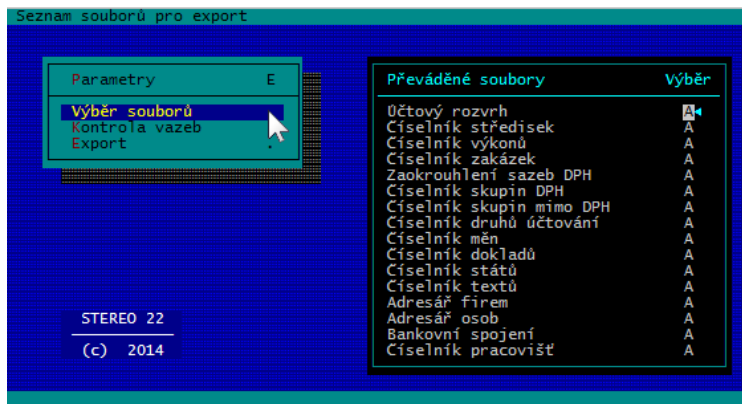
Seznam souborů pro export

Parametry E

Výběr souborů
Kontrola vazeb
Export .

STEREO 22
(c) 2014

Převáděné soubory Výběr

| | |
|---|---|
| Účtový rozvrh | A |
| Číselník středisek | A |
| Číselník výkonů | A |
| Číselník zakázek | A |
| Zaokrouhlení sazeb DPH | A |
| Číselník skupin DPH | A |
| Číselník skupin mimo DPH | A |
| Číselník druhů účtování | A |
| Číselník měn | A |
| Číselník dokladů | A |
| Číselník států | A |
| Číselník textů | A |
| Adresář firem | A |
| Adresář osob | A |
| Bankovní spojení | A |
| Číselník pracovišť | A |